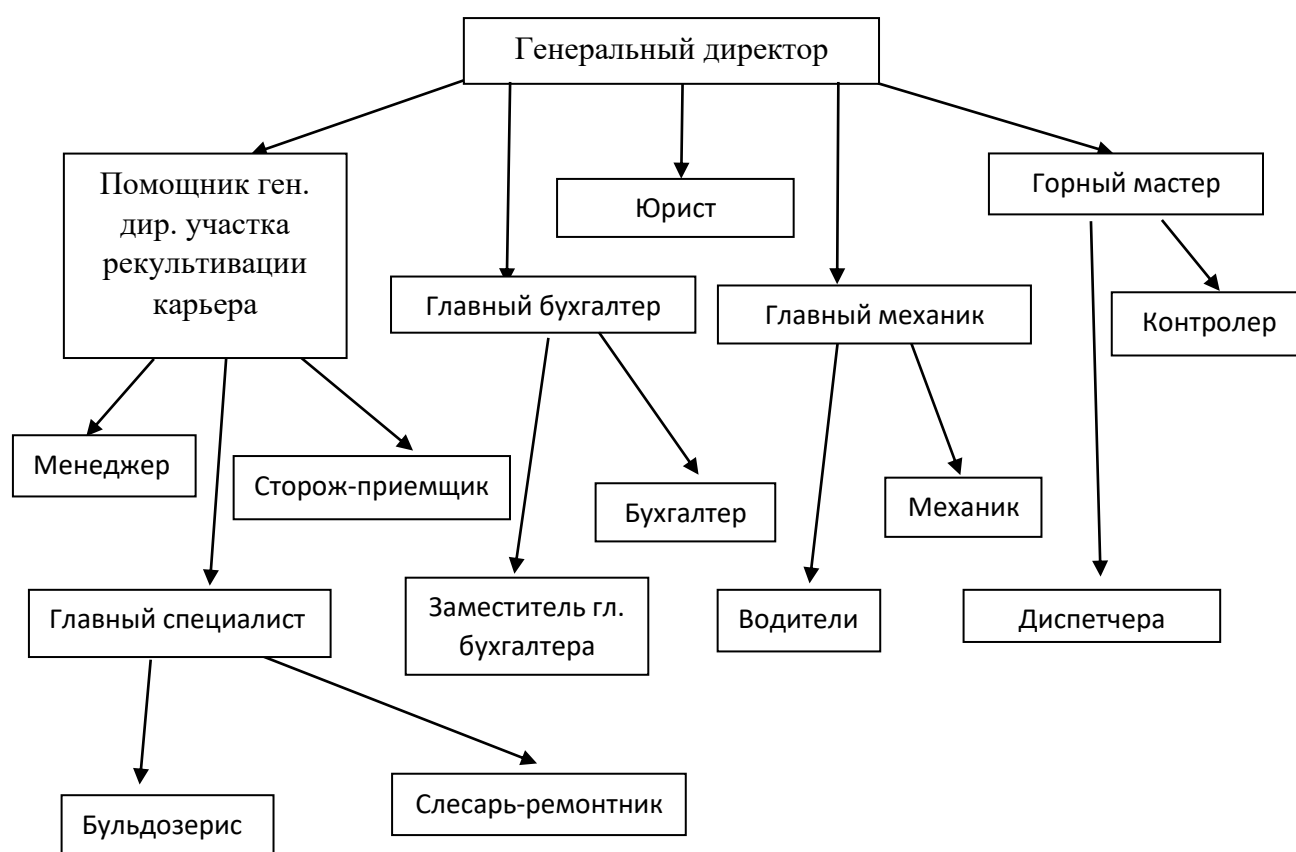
Генеральный директор

Помощник ген. дир. участка рекультивации карьера

Юрист

Горный мастер

Главный бухгалтер

Главный механик

Контролер

Менеджер

Сторож-приемщик

Бухгалтер

Механик

Главный специалист

Заместитель гл. бухгалтера

Водители

Диспетчера

Бульдозерис

Слесарь-ремонтник